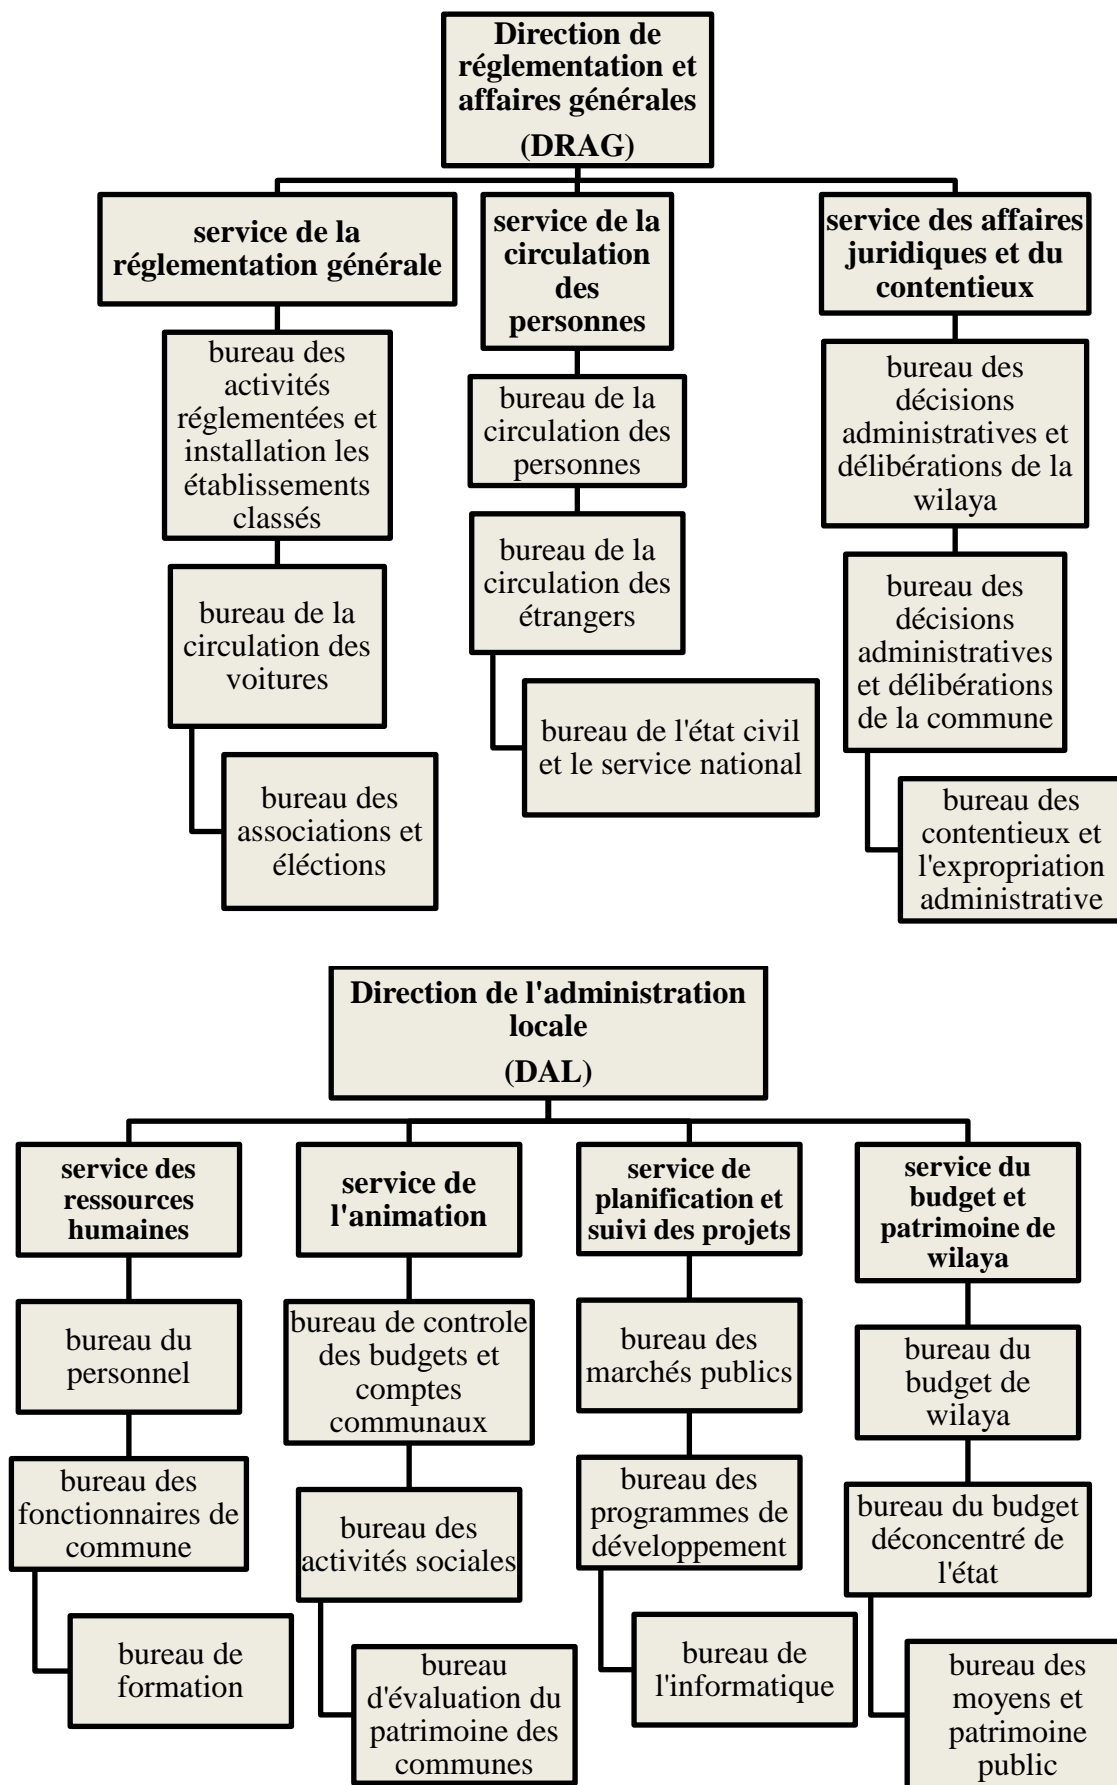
Direction de réglementation et affaires générales
(DRAG)

service de la réglementation générale

bureau des activités réglementées et installation les établissements classés

bureau de la circulation des voitures

bureau des associations et éléctions

service de la circulation des personnes

bureau de la circulation des personnes

bureau de la circulation des étrangers

bureau de l'état civil et le service national

service des affaires juridiques et du contentieux

bureau des décisions administratives et délibérations de la wilaya

bureau des décisions administratives et délibérations de la commune

bureau des contentieux et l'expropriation administrative

Direction de l'administration locale
(DAL)

service des ressources humaines

bureau du personnel

bureau des fonctionnaires de commune

bureau de formation

service de l'animation

bureau de controle des budgets et comptes communaux

bureau des activités sociales

bureau d'évaluation du patrimoine des communes

service de planification et suivi des projets

bureau des marchés publics

bureau des programmes de développement

bureau de l'informatique

service du budget et patrimoine de wilaya

bureau du budget de wilaya

bureau du budget déconcentré de l'état

bureau des moyens et patrimoine public